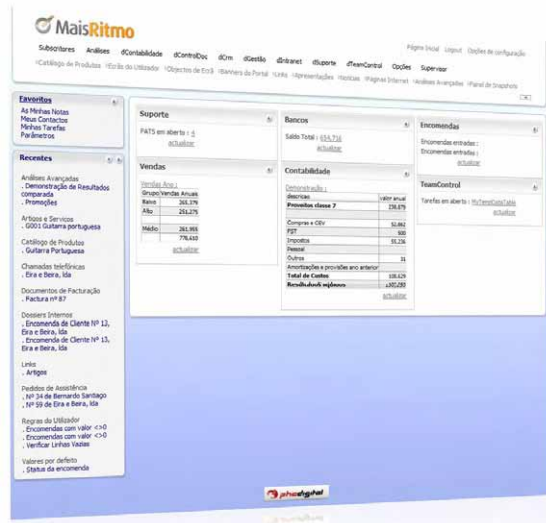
MaisRitmo

Subscritores Análises dContabilidade dControlDoc dCrm dGestão dIntranet dSuporte dTeamControl Opções Supervisor

Página inicial Logout Opções de configuração

›Catálogo de Produtos ›Ecrã do Utilizador ›Objectos de Ecrã ›Banners do Portal ›Links ›Apresentações ›Noticias ›Páginas Internet ›Análises Avançadas ›Painel de Snapshots

Favoritos
As Minhas Notas
Meus Contactos
Minhas Tarefas
Parâmetros

Recentes

Análises Avançadas
. Demonstração de Resultados comparada
. Promoções

Artigos e Servicos
. G001 Guitarra portuguesa

Catálogo de Produtos
. Guitarra Portuguesa

Chamadas telefónicas
. Eira e Beira, lda

Documentos de Facturação
. Factura nº 87

Dossiers Internos
. Encomenda de Cliente Nº 12, Eira e Beira, lda
. Encomenda de Cliente Nº 13, Eira e Beira, lda

Links
. Artigos

Pedidos de Assistência
. Nº 34 de Bernardo Santiago
. Nº 59 de Eira e Beira, lda

Regras do Utilizador
. Encomendas com valor <>0
. Encomendas com valor <>0
. Verificar Linhas Vazias

Valores por defeito
. Status da encomenda

Suporte
PATS em aberto : 4
actualizar

Vendas
Vendas Ano :

| Grupo | Vendas Anuais |
|---|---|
| Baixo | 265.375 |
| Alto | 251.275 |
| Médio | 261.955 |
| | 778.610 |

actualizar

Bancos
Saldo Total : 654.716
actualizar

Contabilidade
Demonstração :

| descricao | valor anual |
|---|---|
| Proveitos classe 7 | 238.679 |
| Compras e CEV | 52.892 |
| FST | 500 |
| Impostos | 55.236 |
| Pessoal | |
| Outros | 31 |
| Amortizações e provisões ano anterior | |
| Total de Custos | 108.629 |
| Resultado líquido | 130.050 |

actualizar

Encomendas
Encomendas entradas :
Encomendas entradas :
actualizar

TeamControl
Tarefas em aberto : MyTeamDataTable
actualizar

phcdigital